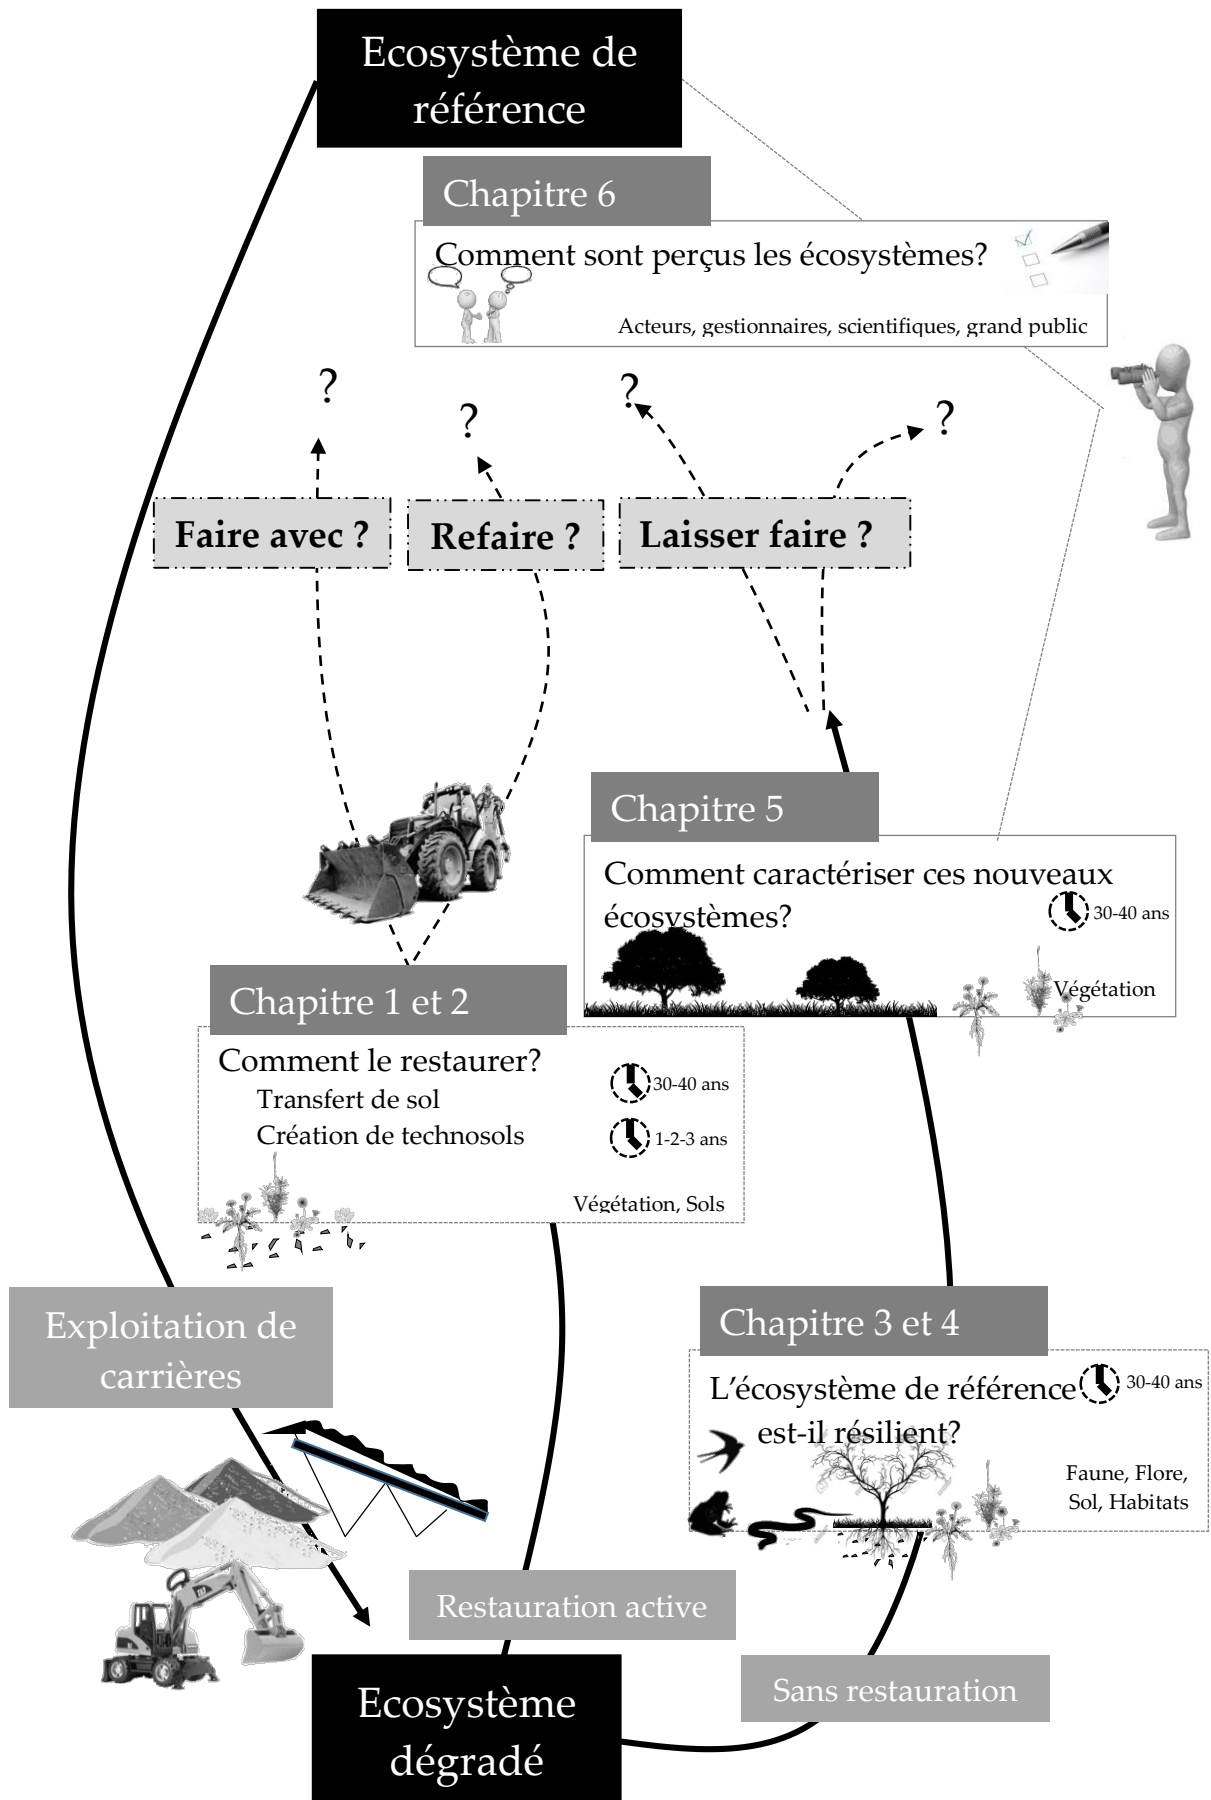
Ecosystème de référence

Chapitre 6

Comment sont perçus les écosystèmes?

Acteurs, gestionnaires, scientifiques, grand public

?

?

?

?

Faire avec ?

Refaire ?

Laisser faire ?

Chapitre 5

Comment caractériser ces nouveaux écosystèmes?

30-40 ans

Végétation

Chapitre 1 et 2

Comment le restaurer?

Transfert de sol

Création de technosols

30-40 ans

1-2-3 ans

Végétation, Sols

Exploitation de carrières

Chapitre 3 et 4

L'écosystème de référence est-il résilient?

30-40 ans

Faune, Flore, Sol, Habitats

Restauration active

Sans restauration

Ecosystème dégradé